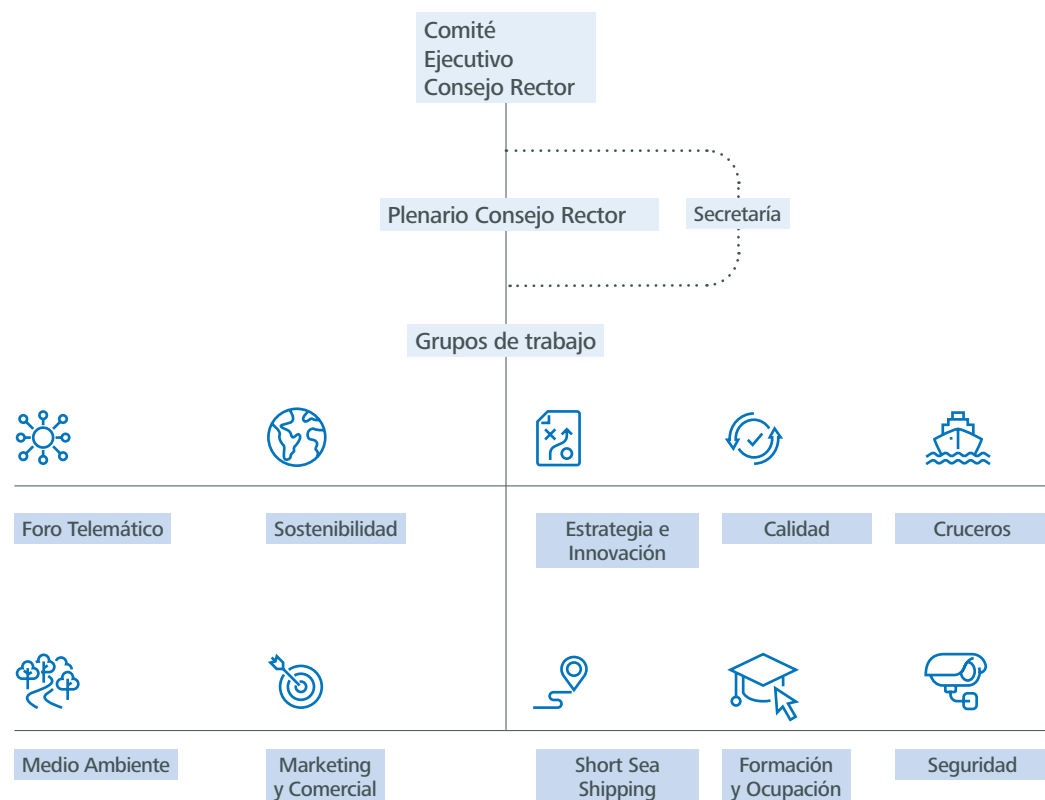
Comité
Ejecutivo
Consejo Rector

Plenario Consejo Rector

Secretaría

Grupos de trabajo

Foro Telemático

Sostenibilidad

Estrategia e Innovación

Calidad

Cruceros

Medio Ambiente

Marketing y Comercial

Short Sea Shipping

Formación y Ocupación

Seguridad